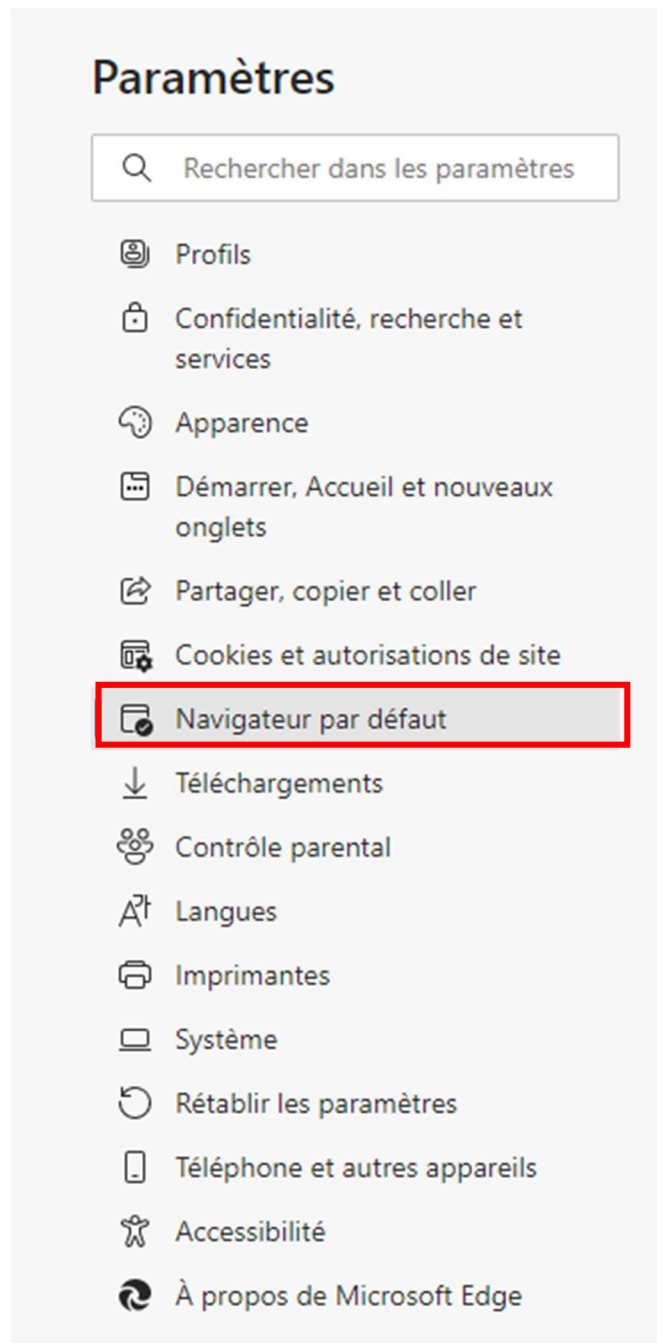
Paramètres

Rechercher dans les paramètres

Profils

Confidentialité, recherche et services

Apparence

Démarrer, Accueil et nouveaux onglets

Partager, copier et coller

Cookies et autorisations de site

Navigateur par défaut

Téléchargements

Contrôle parental

Langues

Imprimantes

Système

Rétablir les paramètres

Téléphone et autres appareils

Accessibilité

À propos de Microsoft Edge